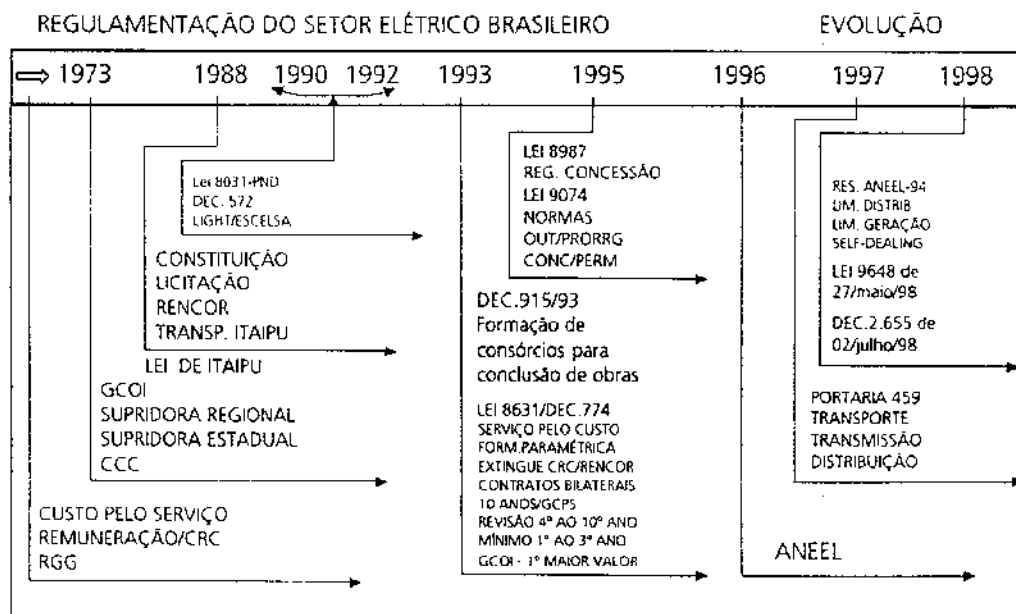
REGULAMENTAÇÃO DO SETOR ELÉTRICO BRASILEIRO

EVOLUÇÃO

⇨ 1973 1988 1990 1992 1993 1995 1996 1997 1998

Lei 8031-PND
DEC. 572
LIGHT/ESCELSA

CONSTITUIÇÃO
LICITAÇÃO
RENCOR
TRANSP. ITAIPU

LEI DE ITAIPU
GCOI
SUPRIDORA REGIONAL
SUPRIDORA ESTADUAL
CCC

CUSTO PELO SERVIÇO
REMUNERAÇÃO/CRC
RGG

LEI 8987
REG. CONCESSÃO
LEI 9074
NORMAS
OUT/PRORRG
CONC/PERM

DEC.915/93
Formação de consórcios para conclusão de obras

LEI 8631/DEC.774
SERVIÇO PELO CUSTO
FORM.PARAMÉTRICA
EXTINGUE CRC/RENCOR
CONTRATOS BILATERAIS
10 ANOS/GCPS
REVISÃO 4º AO 10º ANO
MÍNIMO 1º AO 3º ANO
GCOI - 1º MAIOR VALOR

ANEEL

RES. ANEEL-94
LIM. DISTRIB
LIM. GERAÇÃO
SELF-DEALING

LEI 9648 de 27/maio/98

DEC.2.655 de 02/julho/98

PORTARIA 459
TRANSPORTE
TRANSMISSÃO
DISTRIBUIÇÃO